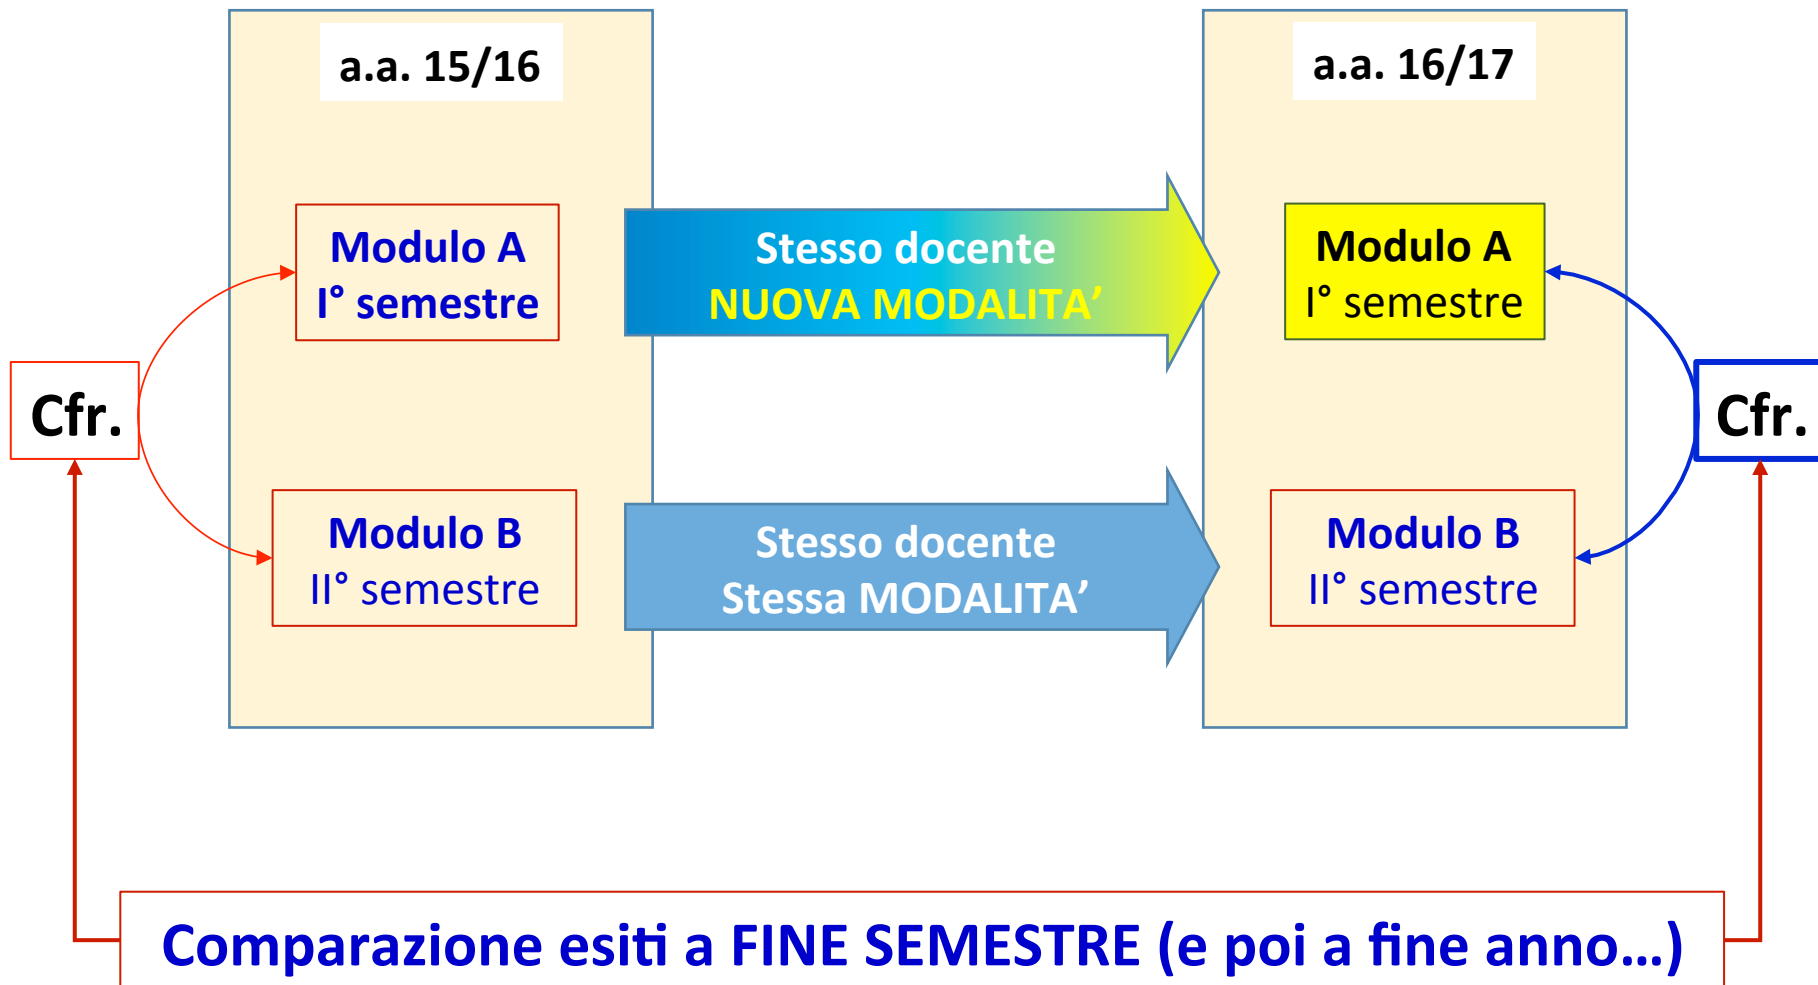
a.a. 15/16

Modulo A
I° semestre

Modulo B
II° semestre

Cfr.

Stesso docente
NUOVA MODALITA'

Stesso docente
Stessa MODALITA'

a.a. 16/17

Modulo A
I° semestre

Modulo B
II° semestre

Cfr.

Comparazione esiti a FINE SEMESTRE (e poi a fine anno…)